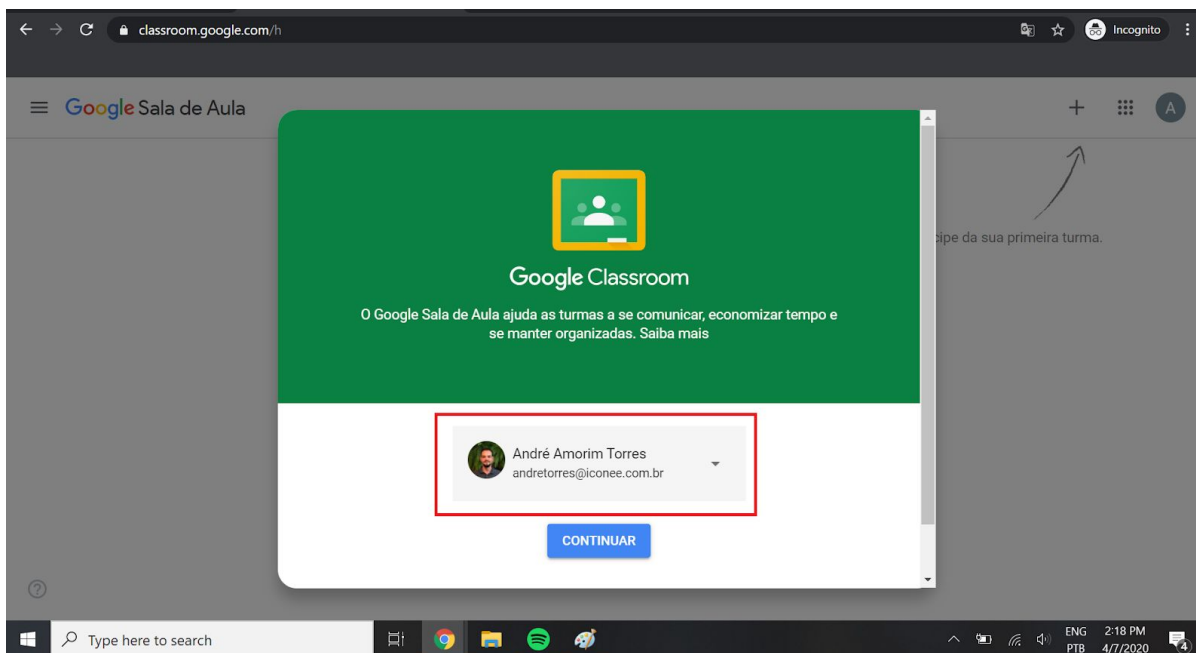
classroom.google.com/h

Incognito

Google Sala de Aula

A

cipe da sua primeira turma.

Google Classroom

O Google Sala de Aula ajuda as turmas a se comunicar, economizar tempo e se manter organizadas. Saiba mais

André Amorim Torres
andretorres@iconee.com.br

CONTINUAR

Type here to search

ENG PTB 2:18 PM 4/7/2020

4